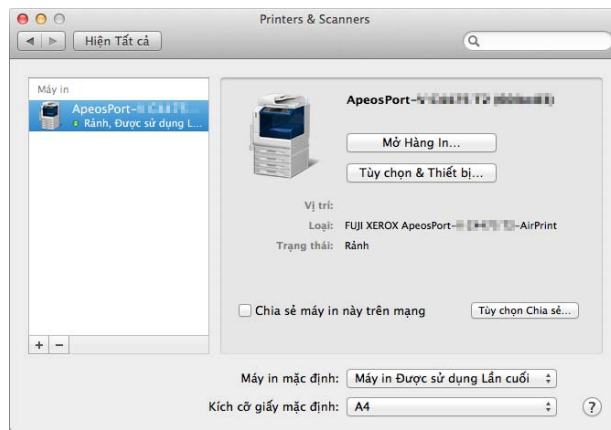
Printers & Scanners

Hiện Tất cả

Máy in

ApeosPort-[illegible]

Rảnh, Được sử dụng L...

ApeosPort-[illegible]

Mở Hàng In...

Tùy chọn & Thiết bị...

Vị trí:

Loại: FUJI XEROX ApeosPort-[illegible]-AirPrint

Trạng thái: Rảnh

Chia sẻ máy in này trên mạng

Tùy chọn Chia sẻ...

+ −

Máy in mặc định: Máy in Được sử dụng Lần cuối

Kích cỡ giấy mặc định: A4

?